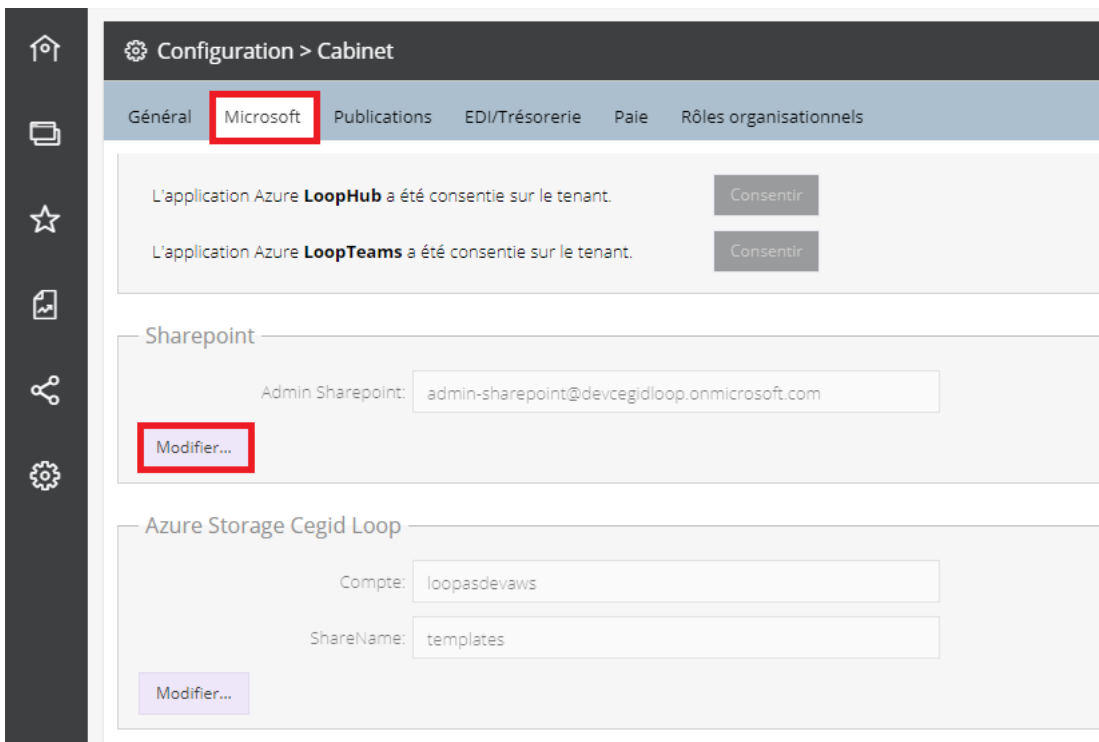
Configuration > Cabinet

Général Microsoft Publications EDI/Trésorerie Paie Rôles organisationnels

L'application Azure **LoopHub** a été consentie sur le tenant. Consentir

L'application Azure **LoopTeams** a été consentie sur le tenant. Consentir

Sharepoint

Admin Sharepoint: admin-sharepoint@devcegidloop.onmicrosoft.com

Modifier...

Azure Storage Cegid Loop

Compte: loopasdevaws

ShareName: templates

Modifier...